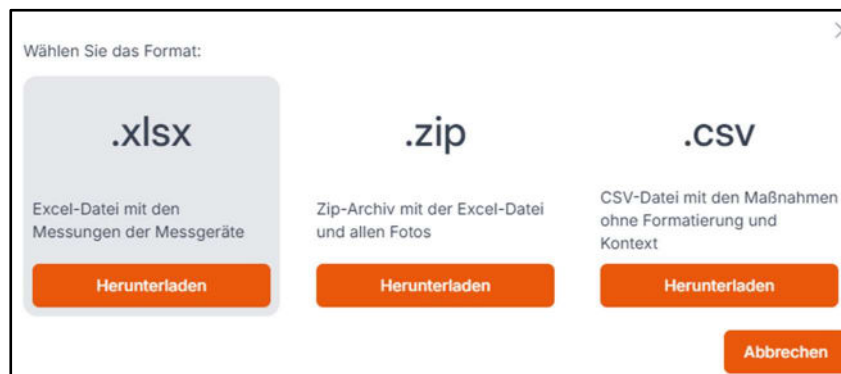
Wählen Sie das Format:

.xlsx

Excel-Datei mit den Messungen der Messgeräte

Herunterladen

.zip

Zip-Archiv mit der Excel-Datei und allen Fotos

Herunterladen

.csv

CSV-Datei mit den Maßnahmen ohne Formatierung und Kontext

Herunterladen

Abbrechen